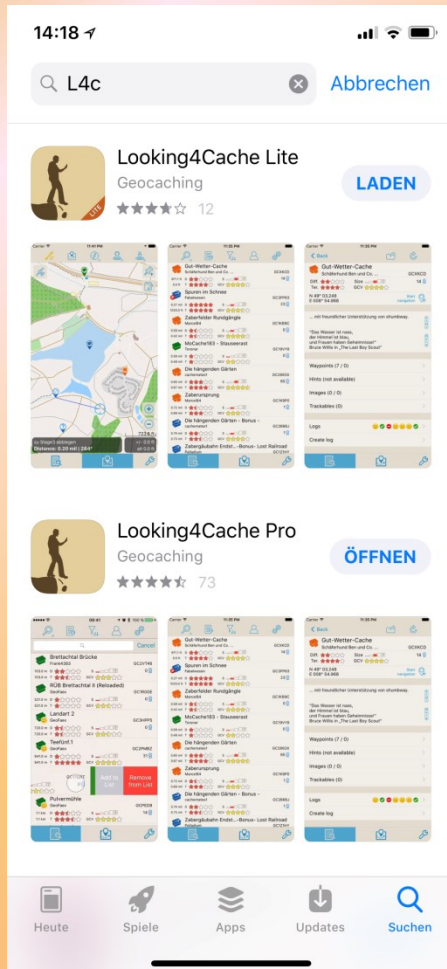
14:18

L4c

Abbrechen

Looking4Cache Lite

Geocaching

12

LADEN

LITE

Gut-Wetter-Cache

Spuren im Schnee

Zaberfelder Rundgänge

McCache103 - Stausee

Die hängenden Gärten

Zaberursprung

Die hängenden Gärten - Bonus

Waypoints (7 / 0)

Hints (not available)

Images (0 / 0)

Trackables (0 / 0)

Logs

Create log

Looking4Cache Pro

Geocaching

73

ÖFFNEN

Brettachtal Brücke

ROB Brettachtal II (Reloaded)

Landart 2

Teefürst 1

Add to List

Remove from List

Pulvermühle

Cancel

Heute

Spiele

Apps

Updates

Suchen